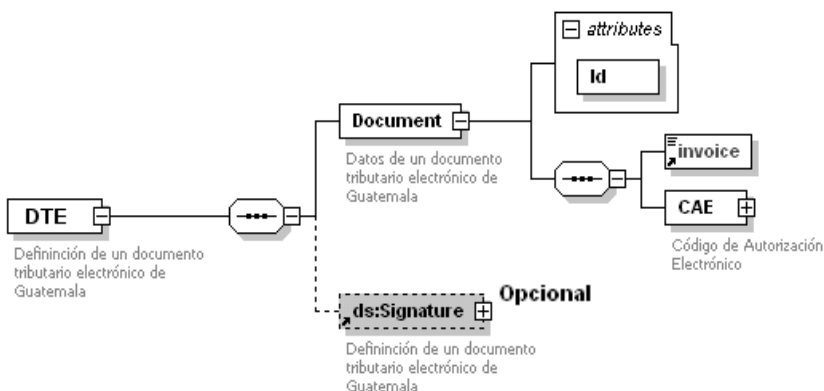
attributes

Id

Document

Datos de un documento tributario electrónico de Guatemala

invoice

CAE

Código de Autorización Electrónico

DTE

Definnición de un documento tributario electrónico de Guatemala

Opcional

ds:Signature

Definnición de un documento tributario electrónico de Guatemala